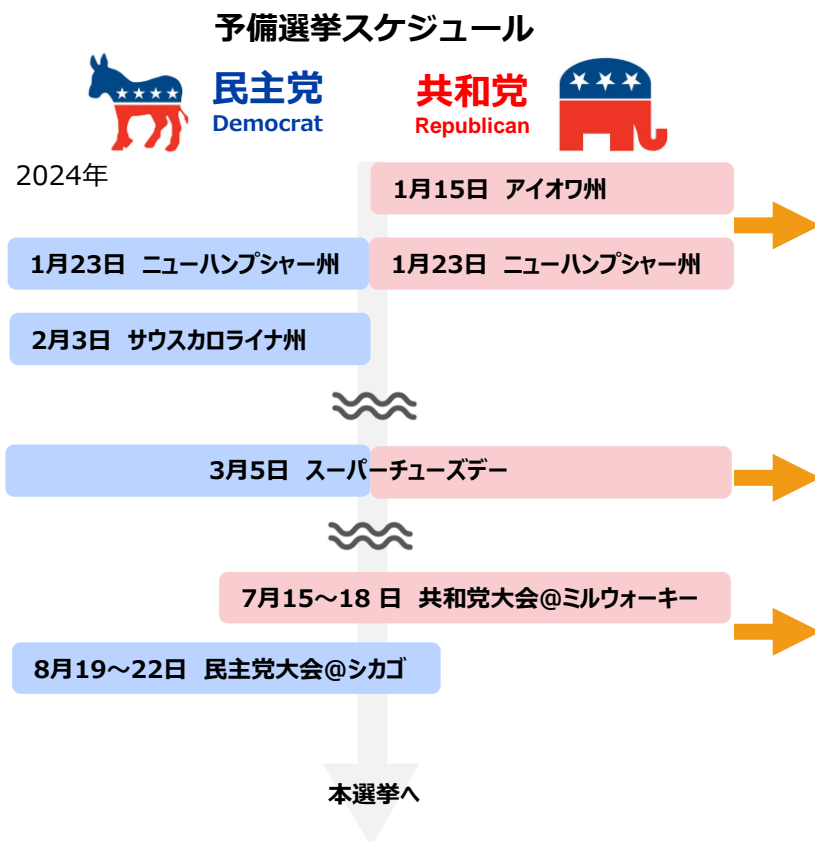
予備選挙スケジュール

民主党
Democrat

共和党
Republican

2024年

1月15日 アイオワ州

1月23日 ニューハンプシャー州

1月23日 ニューハンプシャー州

2月3日 サウスカロライナ州

3月5日 スーパーチューズデー

7月15～18 日 共和党大会@ミルウォーキー

8月19～22日 民主党大会@シカゴ

本選挙へ